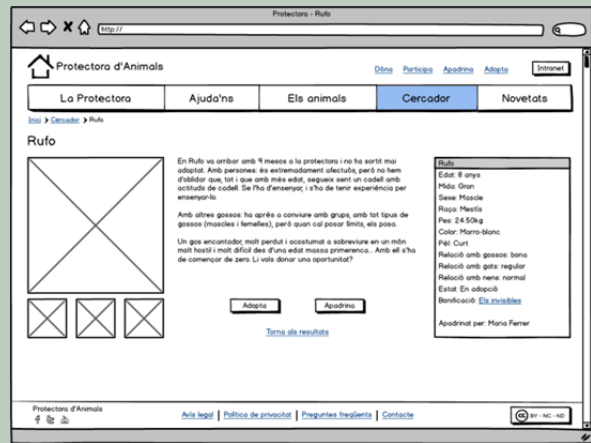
Protectora - Rufo

http://

Protectora d'Animals

Dóna Participa Apadrina Adopta Intranet

| La Protectora | Ajuda'ns | Els animals | Cercador | Novetats |
|---|---|---|---|---|

Inici > Cercador > Rufo

Rufo

En Rufo va arribar amb 9 mesos a la protectora i no ha sortit mai adoptat. Amb persones: és extremadament afectuós, però no hem d'oblidar que, tot i que amb més edat, segueix sent un cadell amb actituds de cadell. Se l'ha d'ensenyar, i s'ha de tenir experiència per ensenyar-lo.

Amb altres gossos: ha après a conviure amb grups, amb tot tipus de gossos (mascles i femelles), però quan cal posar límits, els posa.

Un gos encantador, molt perdut i acostumat a sobreviure en un món molt hostil i molt difícil des d'una edat massa primerenca... Amb ell s'ha de començar de zero. Li vols donar una oportunitat?

Adopta Apadrina

Torna als resultats

Rufo
Edat: 8 anys
Mida: Gran
Sexe: Mascle
Raça: Mestís
Pes: 24.50kg
Color: Marró-blanc
Pèl: Curt
Relació amb gossos: bona
Relació amb gats: regular
Relació amb nens: normal
Estat: En adopció
Bonificació: Els invisibles

Apadrinat per: Maria Ferrer

Protectora d'Animals

Avís legal | Política de privacitat | Preguntes freqüents | Contacte

BY - NC - ND